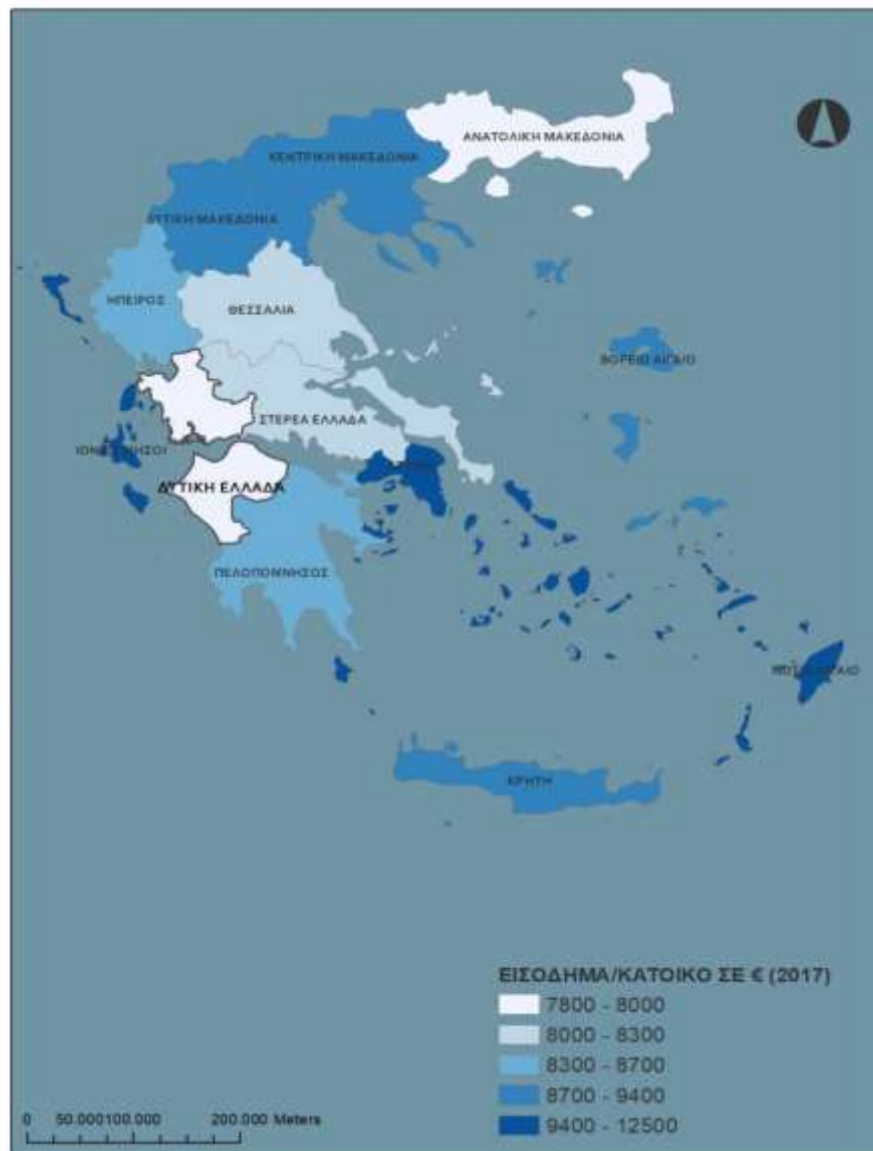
ΑΝΑΤΟΛΙΚΗ ΜΑΚΕΔΟΝΙΑ

ΚΕΝΤΡΙΚΗ ΜΑΚΕΔΟΝΙΑ

ΔΥΤΙΚΗ ΜΑΚΕΔΟΝΙΑ

ΗΠΕΙΡΟΣ

ΘΕΣΣΑΛΙΑ

ΒΟΡΕΙΟ ΑΙΓΑΙΟ

ΣΤΕΡΕΑ ΕΛΛΑΔΑ

ΙΟΝΙ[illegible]ΝΗΣΟΙ

ΔΥΤΙΚΗ ΕΛΛΑΔΑ

ΠΕΛΟΠΟΝΝΗΣΟΣ

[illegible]ΑΙΓΑΙΟ

ΚΡΗΤΗ

ΕΙΣΟΔΗΜΑ/ΚΑΤΟΙΚΟ ΣΕ € (2017)
7800 - 8000
8000 - 8300
8300 - 8700
8700 - 9400
9400 - 12500

0 50.000100.000 200.000 Meters